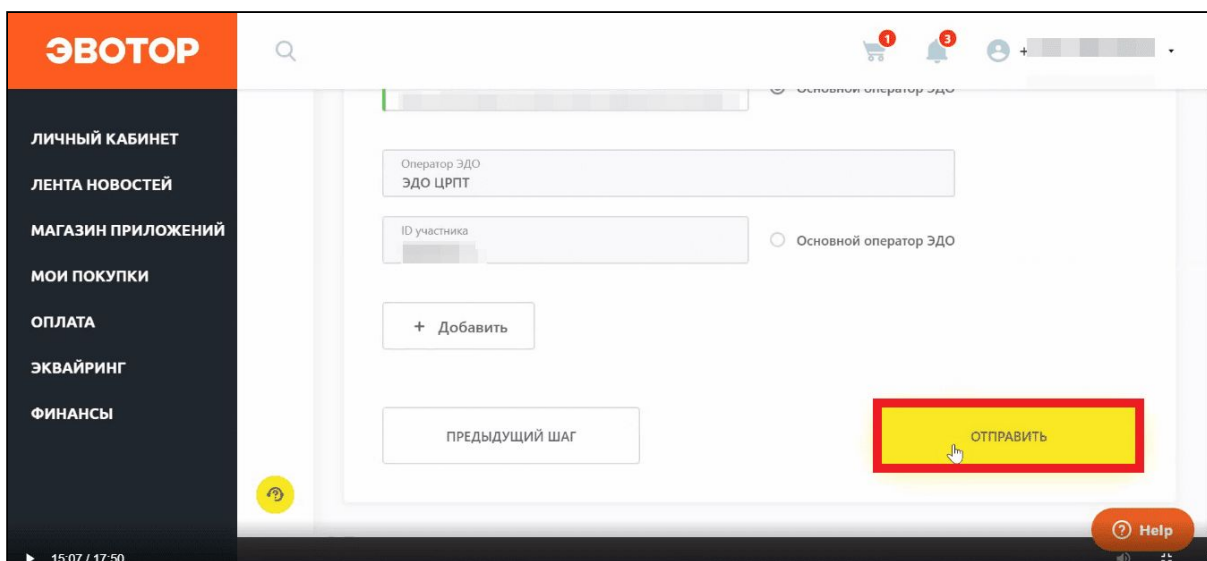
ЭВОТОР

1
3
+ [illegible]

Основной оператор ЭДО

Оператор ЭДО
ЭДО ЦРПТ

ID участника
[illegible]

Основной оператор ЭДО

+ Добавить

ПРЕДЫДУЩИЙ ШАГ

ОТПРАВИТЬ

ЛИЧНЫЙ КАБИНЕТ
ЛЕНТА НОВОСТЕЙ
МАГАЗИН ПРИЛОЖЕНИЙ
МОИ ПОКУПКИ
ОПЛАТА
ЭКВАЙРИНГ
ФИНАНСЫ

Help

15:07 / 17:50